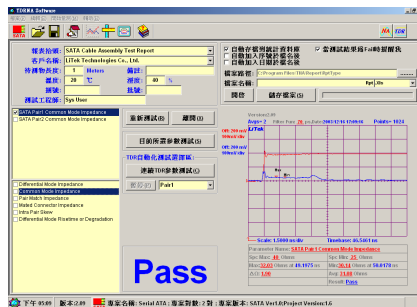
TDRMA Software
檔案(F) 編輯 (E) 檢視 (V) 說明 (H)

SATA
TDR
TA

報表抬頭: SATA Cable Assembly Test Report
客戶名稱: LiTek Technologies Co., Ltd.
待測物長度: 1 Meters
溫度: 20 ℃
濕度: 40 %
批號:
備註:
測試工程師: Sys User

自動存儲測試結果資料檔
自動加入序號於檔名後
自動加入日期於檔名後
套用測試結果採Fail時留報表

檔案路徑: C:\Program Files\TRA\Report\RptType
檔案名稱:
開啟
儲存檔案(S)

SATA Pair1 Common Mode Impedance
SATA Pair2 Common Mode Impedance

重新測試(R)
離開(E)
目前所選參數測試(S)
TDR自動化測試選擇區:
連續TDR參數測試(C)
Pair1

Differential Mode Impedance
Common Mode Impedance
Pair Match Impedance
Mated Connector Impedance
Intra Pair Skew
Differential Mode Risetime or Degradation

Pass

Scale: 1.5000 ns/div
Timebase: 46.5461 ns

Parameter Name: SATA Pair1 Common Mode Impedance
Spec Max: 40 Ohms
Spec Min: 20 Ohms
Max: 32.03 Ohms at 46.1975 ns
Min: 30.11 Ohms at 50.0178 ns
AVG: 1.00
Avg: 31.08 Ohms
Result: Pass

下午 05:09
版本 2.09
專案名稱: Serial ATA ; 專案頁數: 2 頁 ; 專案編號: 1
專案名稱: SATA Ver1.0;Project Version:1.6